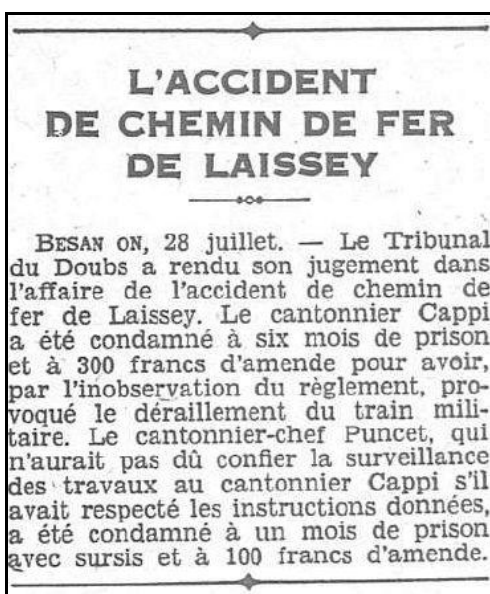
L'ACCIDENT DE CHEMIN DE FER DE LAISSEY

BESAN ON, 28 juillet. — Le Tribunal du Doubs a rendu son jugement dans l'affaire de l'accident de chemin de fer de Laissey. Le cantonnier Cappi a été condamné à six mois de prison et à 300 francs d'amende pour avoir, par l'inobservation du règlement, provoqué le déraillement du train militaire. Le cantonnier-chef Puncet, qui n'aurait pas dû confier la surveillance des travaux au cantonnier Cappi s'il avait respecté les instructions données, a été condamné à un mois de prison avec sursis et à 100 francs d'amende.